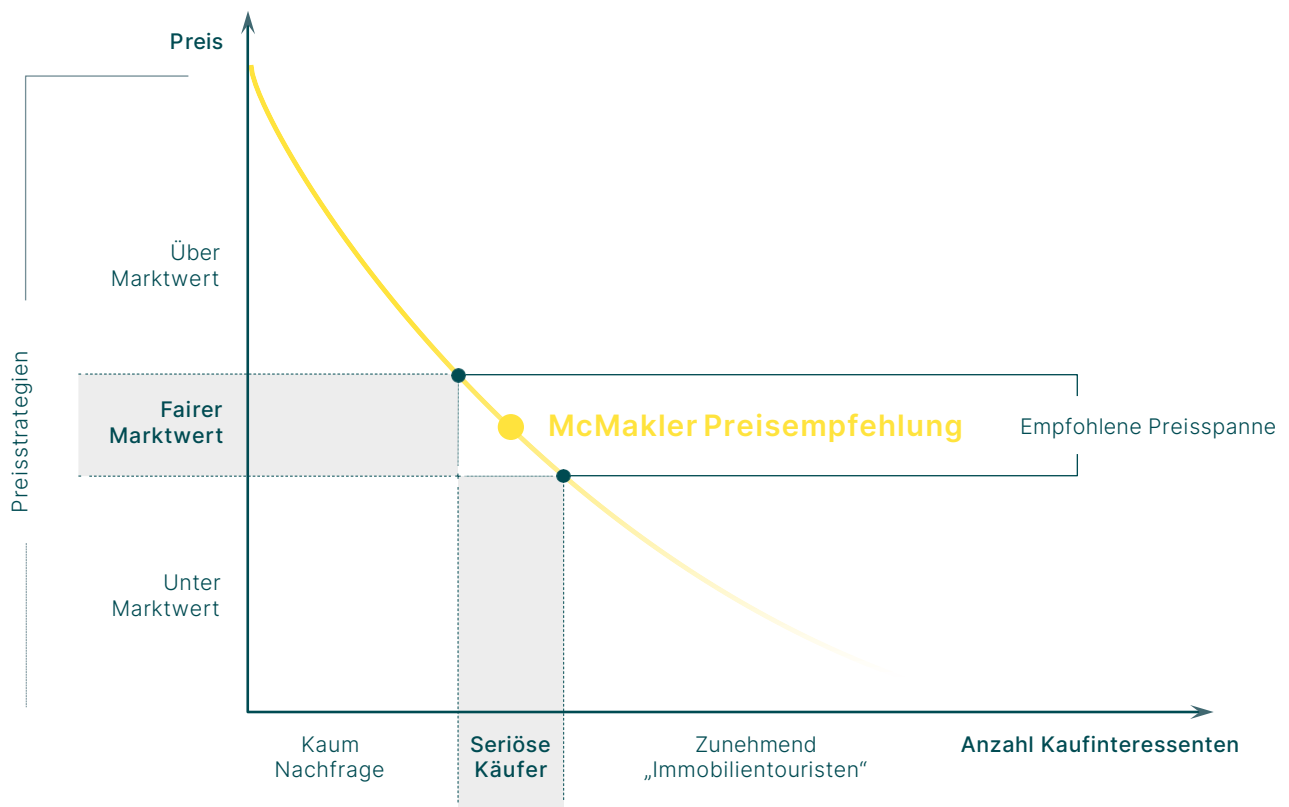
Preis

Preisstrategien

Über Marktwert

Fairer Marktwert

Unter Marktwert

McMakler Preisempfehlung

Empfohlene Preisspanne

Kaum Nachfrage

Seriöse Käufer

Zunehmend „Immobilientouristen“

Anzahl Kaufinteressenten